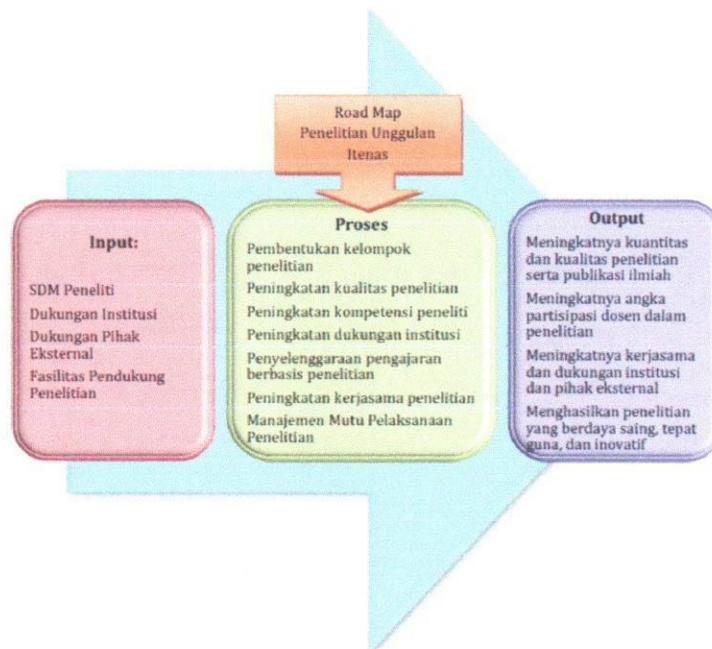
Road Map
Penelitian Unggulan
Itenas

Input:

SDM Peneliti

Dukungan Institusi

Dukungan Pihak Eksternal

Fasilitas Pendukung Penelitian

Proses

Pembentukan kelompok penelitian

Peningkatan kualitas penelitian

Peningkatan kompetensi peneliti

Peningkatan dukungan institusi

Penyelenggaraan pengajaran berbasis penelitian

Peningkatan kerjasama penelitian

Manajemen Mutu Pelaksanaan Penelitian

Output

Meningkatnya kuantitas dan kualitas penelitian serta publikasi ilmiah

Meningkatnya angka partisipasi dosen dalam penelitian

Meningkatnya kerjasama dan dukungan institusi dan pihak eksternal

Menghasilkan penelitian yang berdaya saing, tepat guna, dan inovatif